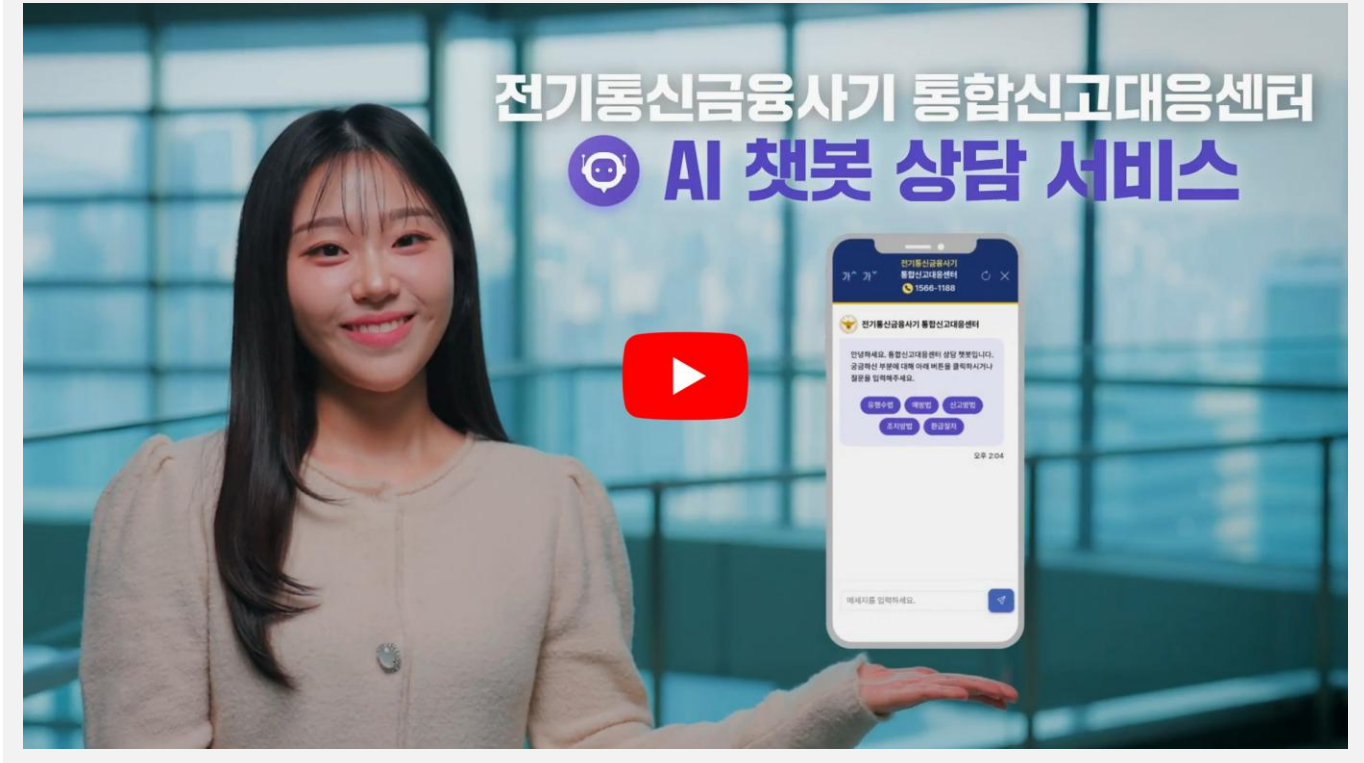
전기통신금융사기 통합신고대응센터
AI 챗봇 상담 서비스

가⁺ 가⁻
전기통신금융사기
통합신고대응센터
1566-1188

전기통신금융사기 통합신고대응센터

안녕하세요. 통합신고대응센터 상담 챗봇입니다. 궁금하신 부분에 대해 아래 버튼을 클릭하시거나 질문을 입력해주세요.

유형수법
예방법
신고방법
조치방법
환급절차

오후 2:04

메세지를 입력하세요.